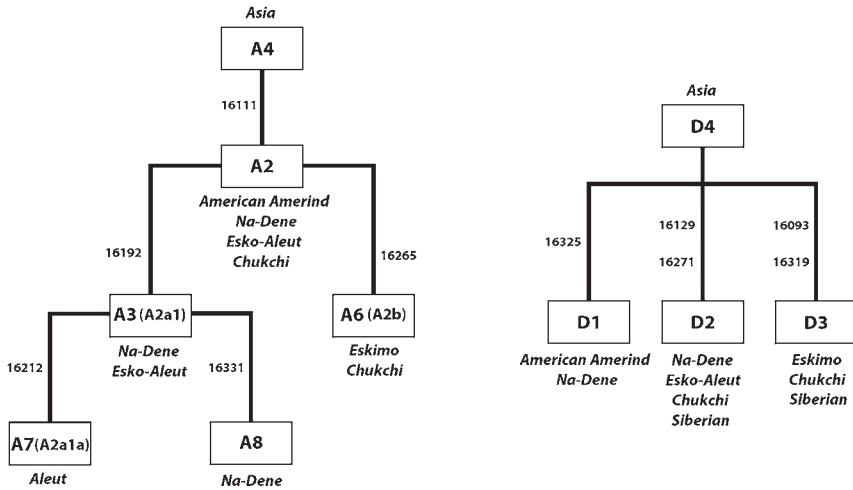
Asia

A4

16111

A2

American Amerind
Na-Dene
Esko-Aleut
Chukchi

16192

16265

A3 (A2a1)

Na-Dene
Esko-Aleut

A6 (A2b)

Eskimo
Chukchi

16212

16331

A7 (A2a1a)

Aleut

A8

Na-Dene

Asia

D4

16325

16129

16271

16093

16319

D1

American Amerind
Na-Dene

D2

Na-Dene
Esko-Aleut
Chukchi
Siberian

D3

Eskimo
Chukchi
Siberian